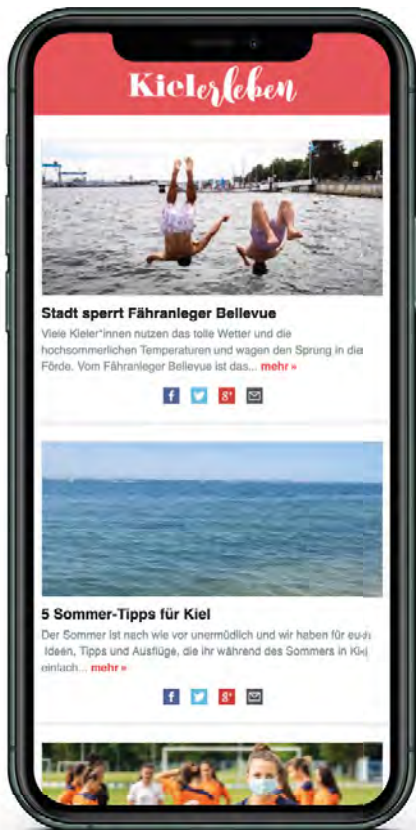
Kielerleben

Stadt sperrt Fähranleger Bellevue

Viele Kieler*innen nutzen das tolle Wetter und die hochsommerlichen Temperaturen und wagen den Sprung in die Förde. Vom Fähranleger Bellevue ist das... mehr »

f
g+

5 Sommer-Tipps für Kiel

Der Sommer ist nach wie vor unermüdlich und wir haben für euch Ideen, Tipps und Ausflüge, die ihr während des Sommers in Kiel einfach... mehr »

f
g+